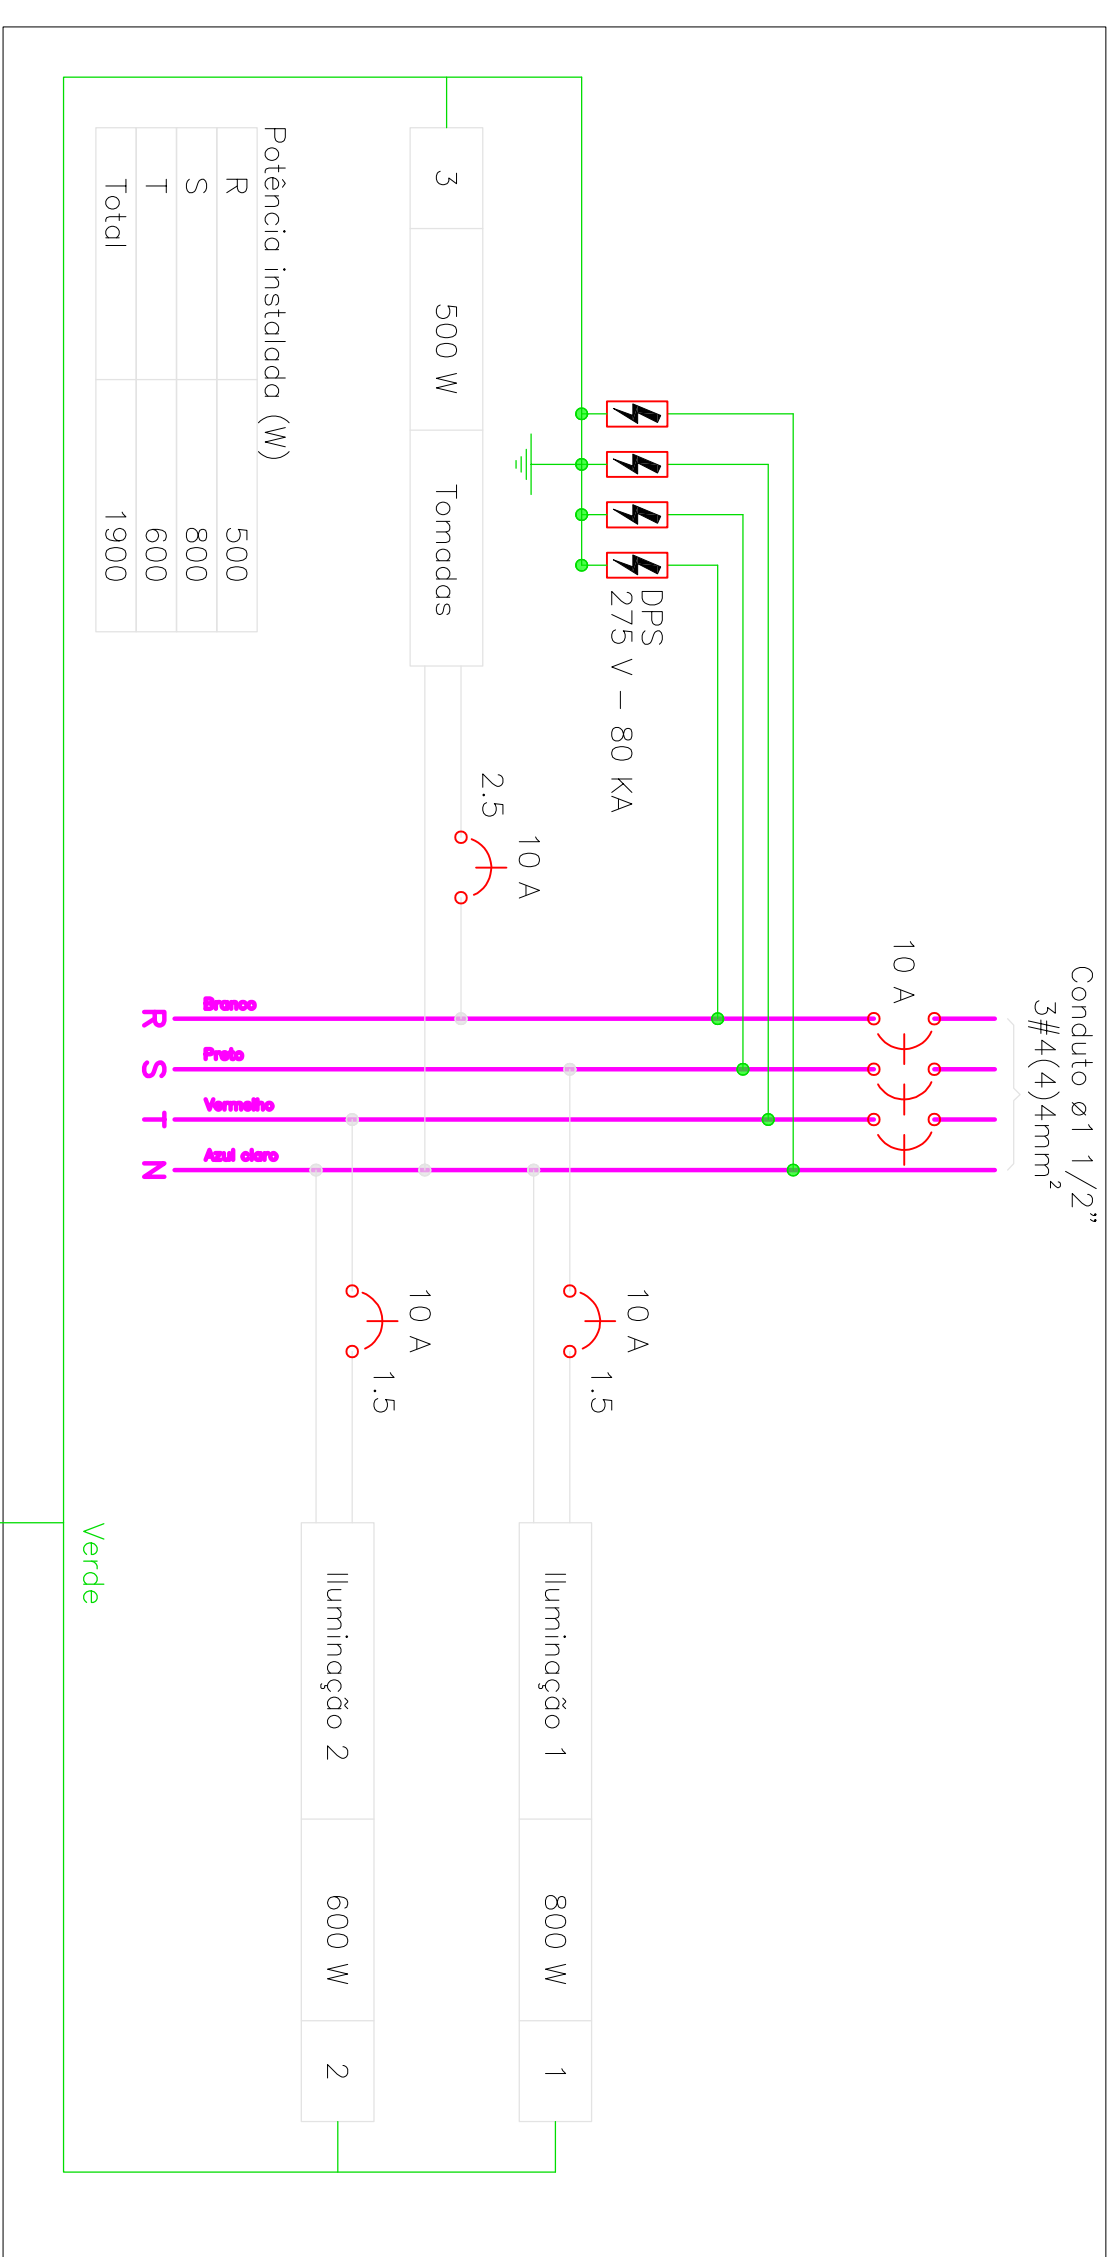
Potência instalada (W)

| R | 500 |
|---|---|
| S | 800 |
| T | 600 |
| Total | 1900 |

3 500 W Tomadas

DPS 275 V – 80 KA

2.5 10 A

Conduto ø1 1/2"
3#4(4)4mm$^2$

10 A

Branco R
Preto S
Vermelho T
Azul claro N

10 A 1.5

10 A 1.5

Verde

Iluminação 2 600 W 2

Iluminação 1 800 W 1